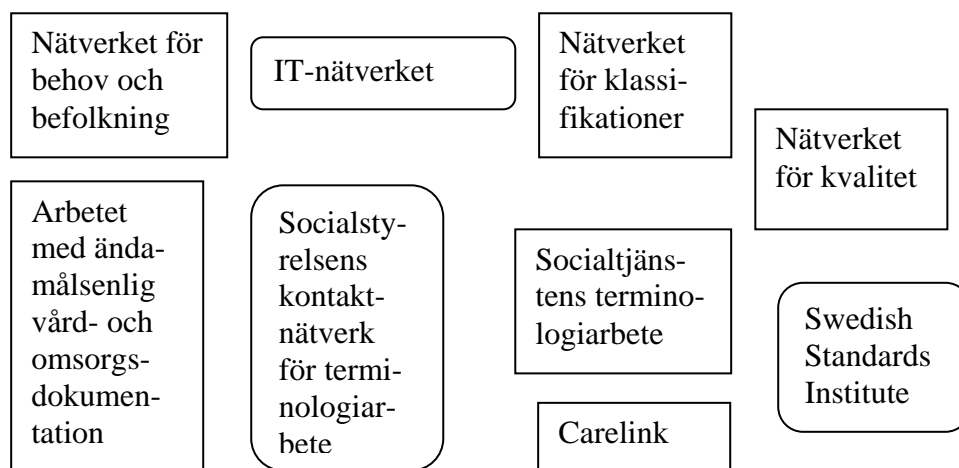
Nätverket för behov och befolkning

IT-nätverket

Nätverket för klassifikationer

Nätverket för kvalitet

Arbetet med ändamålsenlig vård- och omsorgsdokumentation

Socialstyrelsens kontaktnätverk för terminologiarbete

Socialtjänstens terminologiarbete

Swedish Standards Institute

Carelink